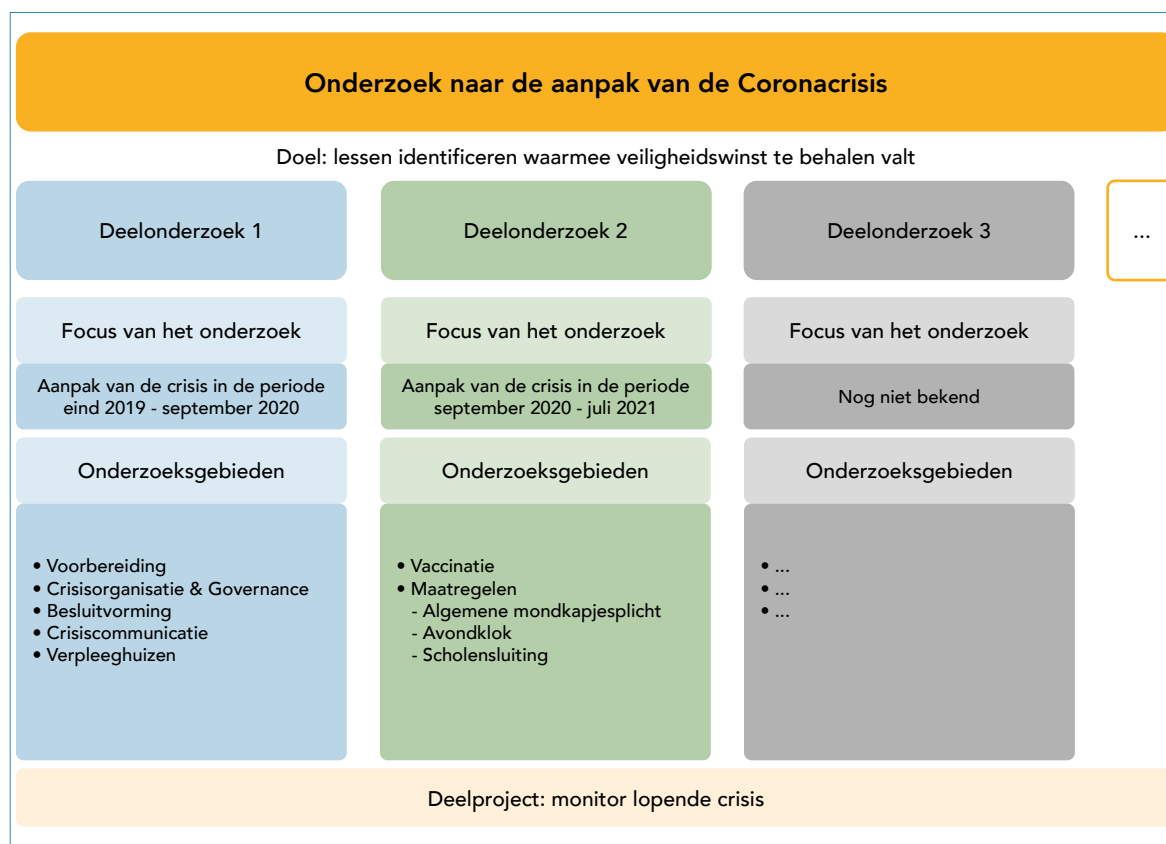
Onderzoek naar de aanpak van de Coronacrisis

Doel: lessen identificeren waarmee veiligheidswinst te behalen valt

Deelonderzoek 1

Focus van het onderzoek

Aanpak van de crisis in de periode eind 2019 - september 2020

Onderzoeksgebieden

• Voorbereiding
• Crisisorganisatie & Governance
• Besluitvorming
• Crisiscommunicatie
• Verpleeghuizen

Deelonderzoek 2

Focus van het onderzoek

Aanpak van de crisis in de periode september 2020 - juli 2021

Onderzoeksgebieden

• Vaccinatie
• Maatregelen
- Algemene mondkapjesplicht
- Avondklok
- Scholensluiting

Deelonderzoek 3

Focus van het onderzoek

Nog niet bekend

Onderzoeksgebieden

• ...
• ...
• ...

...

Deelproject: monitor lopende crisis